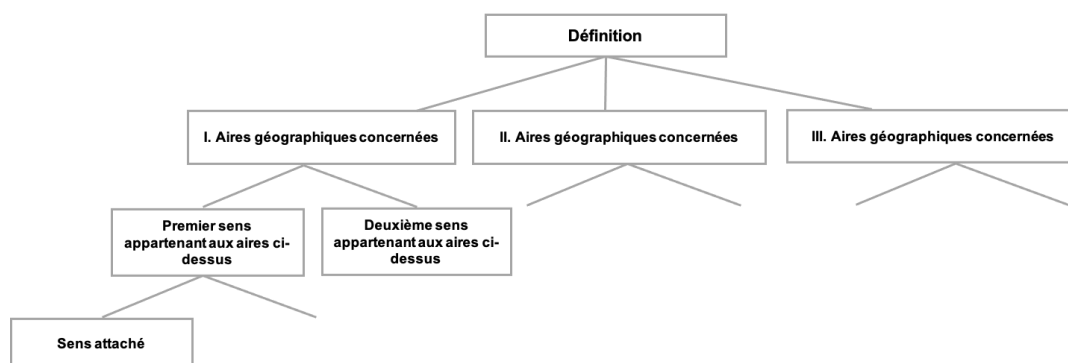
Définition

I. Aires géographiques concernées

II. Aires géographiques concernées

III. Aires géographiques concernées

Premier sens appartenant aux aires ci-dessus

Deuxième sens appartenant aux aires ci-dessus

Sens attaché